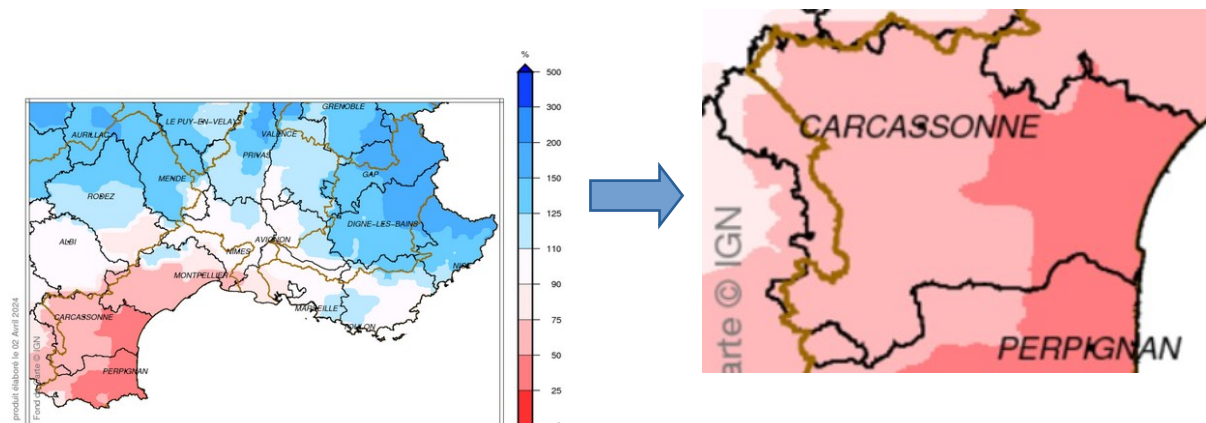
AURILLAC
LE PUY-EN-VELAY
GRENOBLE
VALENCE
PRIVAS
MENDE
GAP
RODEZ
DIGNE-LES-BAINS
ALBI
AVIGNON
NIMES
MONTPELLIER
NI
MARSEILLE
LON
CARCASSONNE
PERPIGNAN
produit élaboré le 02 Avril 2024
Fond de carte © IGN

%
500
300
200
150
125
110
90
75
50
25

CARCASSONNE
arte © IGN
PERPIGNAN